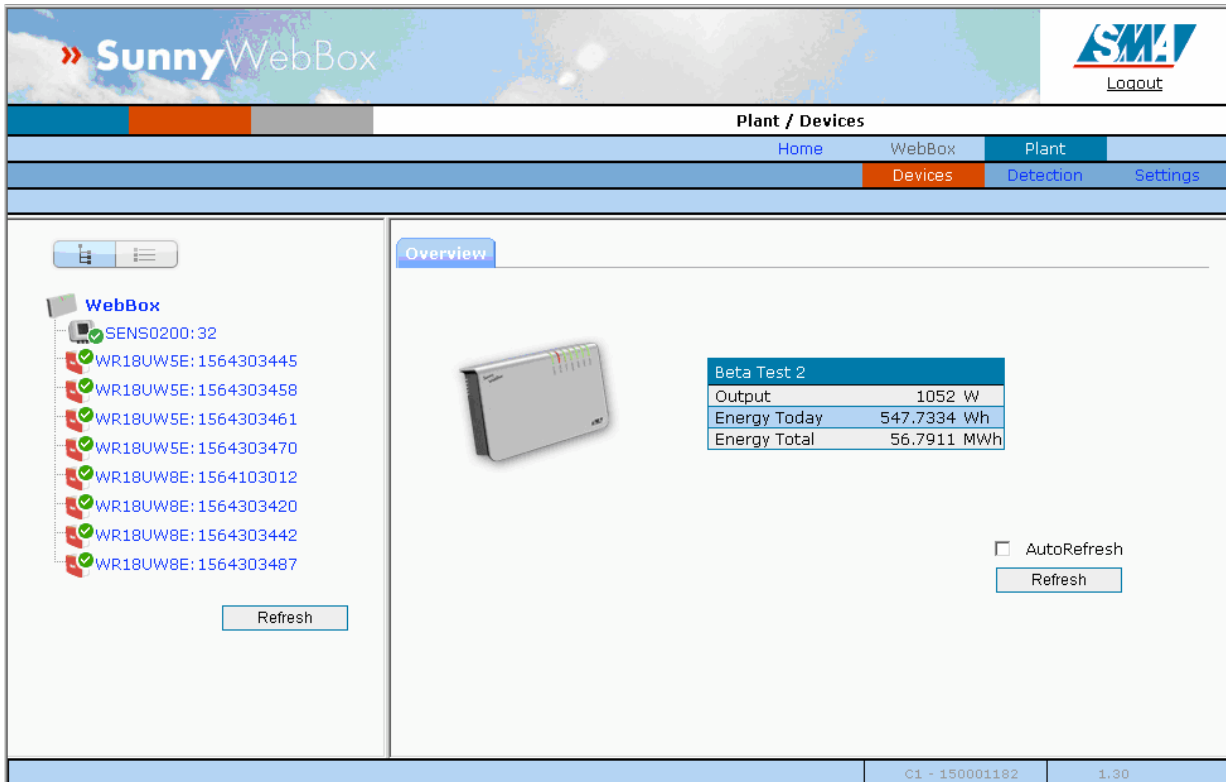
» SunnyWebBox

SMA
Logout

Plant / Devices

Home WebBox Plant

Devices Detection Settings

WebBox
SENS0200:32
WR18UW5E:1564303445
WR18UW5E:1564303458
WR18UW5E:1564303461
WR18UW5E:1564303470
WR18UW8E:1564103012
WR18UW8E:1564303420
WR18UW8E:1564303442
WR18UW8E:1564303487

Refresh

Overview

| Beta Test 2 | |
|---|---|
| Output | 1052 W |
| Energy Today | 547.7334 Wh |
| Energy Total | 56.7911 MWh |

AutoRefresh
Refresh

C1 - 150001182 1.30